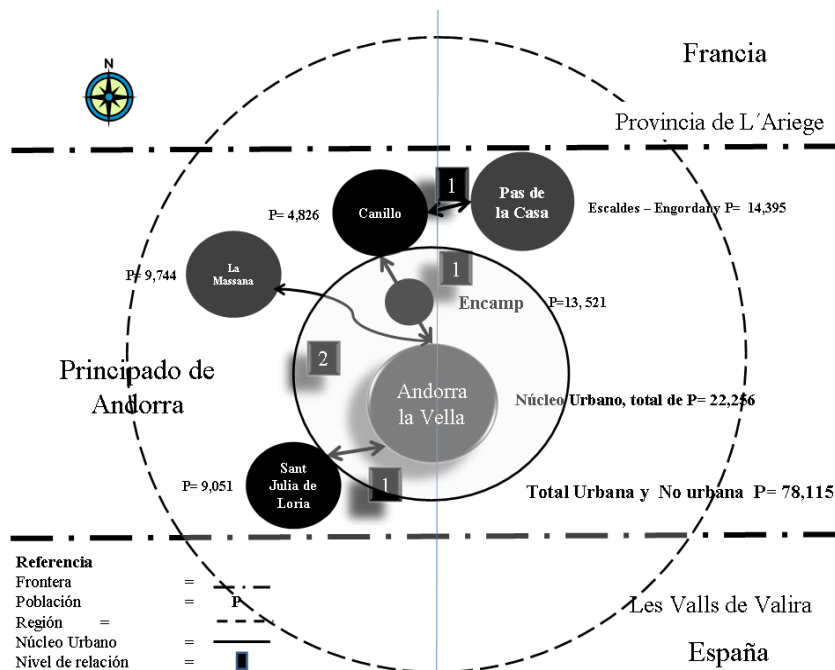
N

Francia

Provincia de L´Ariege

1

Pas de la Casa

Escaldes – Engordany P= 14,395

P= 4,826

Canillo

1

P= 9,744

La Massana

Encamp

P=13, 521

2

Principado de Andorra

Andorra la Vella

Núcleo Urbano, total de P= 22,256

P= 9,051

Sant Julia de Loria

1

Total Urbana y No urbana P= 78,115

Referencia
Frontera =
Población = P
Región =
Núcleo Urbano =
Nivel de relación =

Les Valls de Valira

España